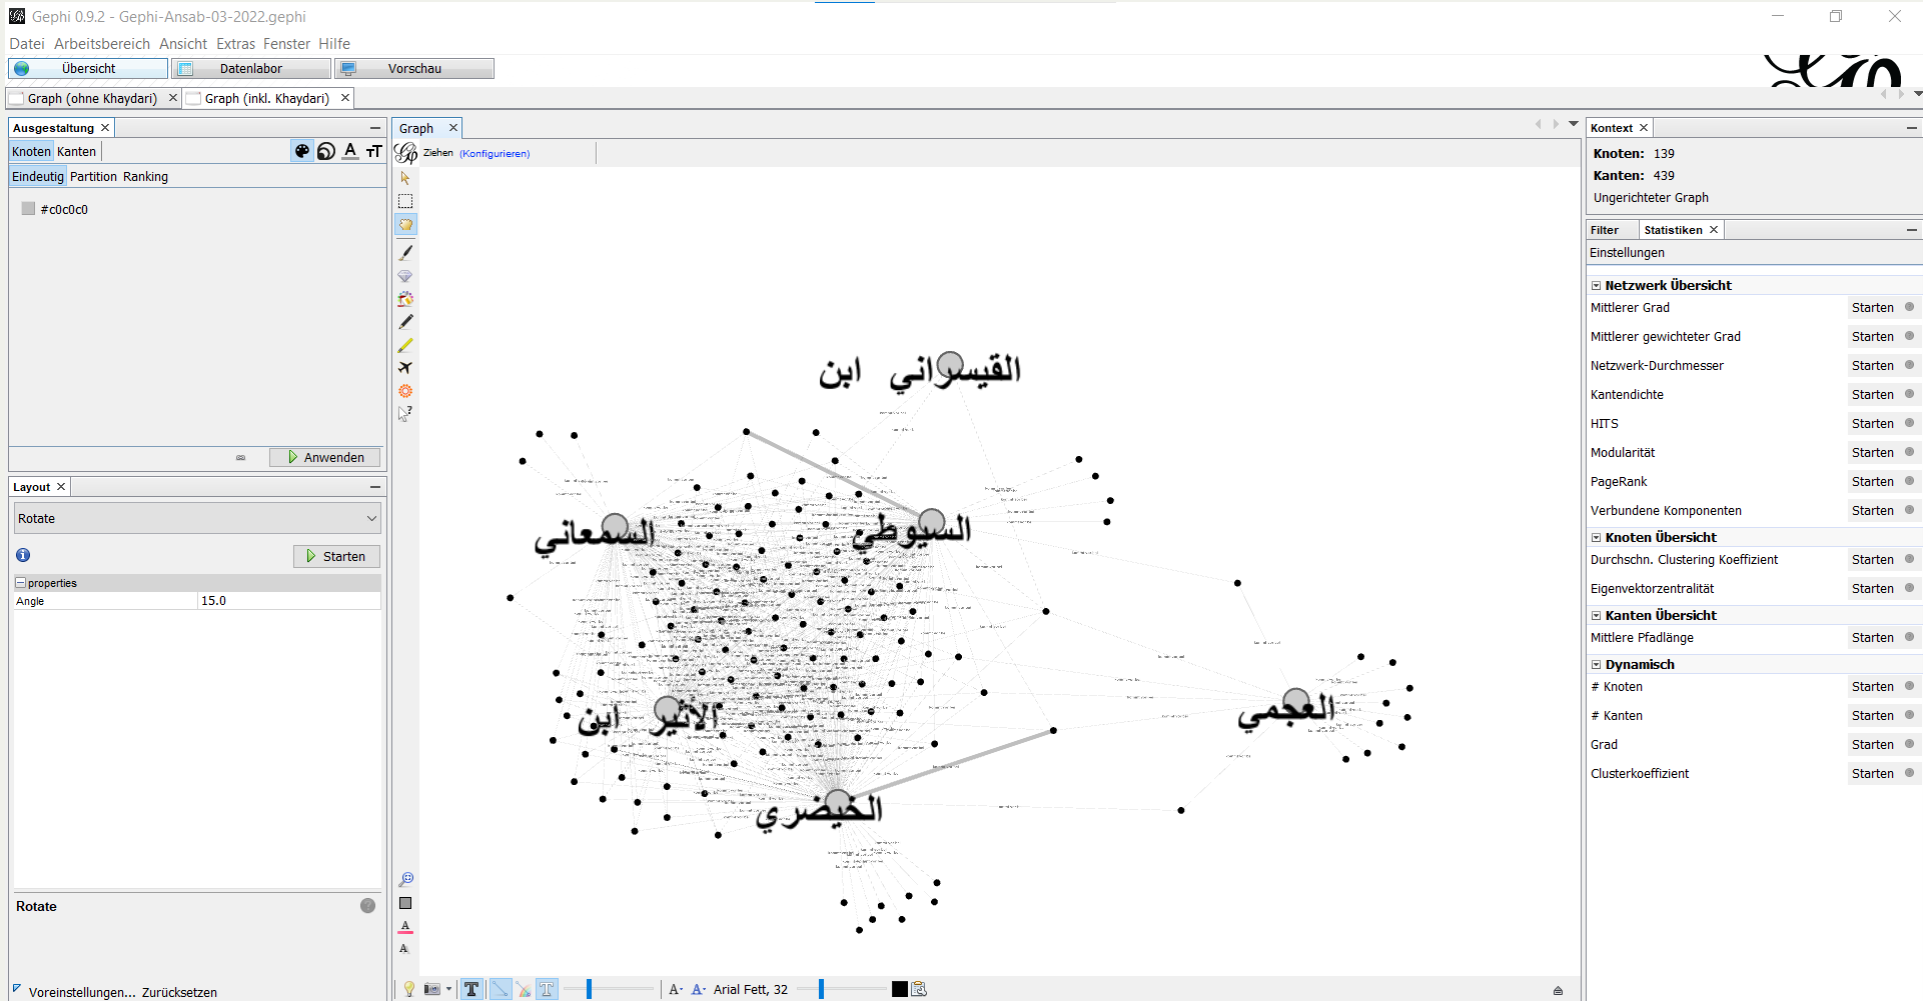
Gephi 0.9.2 - Gephi-Ansab-03-2022.gephi

Datei Arbeitsbereich Ansicht Extras Fenster Hilfe

Übersicht Datenlabor Vorschau

Graph (ohne Khaydari) Graph (inkl. Khaydari)

Ausgestaltung
Knoten Kanten
Eindeutig Partition Ranking
#c0c0c0
Anwenden

Layout
Rotate
Starten
properties
Angle 15.0

Rotate

Voreinstellungen... Zurücksetzen

Graph
Ziehen (Konfigurieren)

القيسراني ابن
السمعاني
السيوطي
ابن الأثير
العجمي
الخيضري

Arial Fett, 32

Kontext
Knoten: 139
Kanten: 439
Ungerichteter Graph

Filter Statistiken
Einstellungen
Netzwerk Übersicht
Mittlerer Grad Starten
Mittlerer gewichteter Grad Starten
Netzwerk-Durchmesser Starten
Kantendichte Starten
HITS Starten
Modularität Starten
PageRank Starten
Verbundene Komponenten Starten
Knoten Übersicht
Durchschn. Clustering Koeffizient Starten
Eigenvektorzentralität Starten
Kanten Übersicht
Mittlere Pfadlänge Starten
Dynamisch
# Knoten Starten
# Kanten Starten
Grad Starten
Clusterkoeffizient Starten